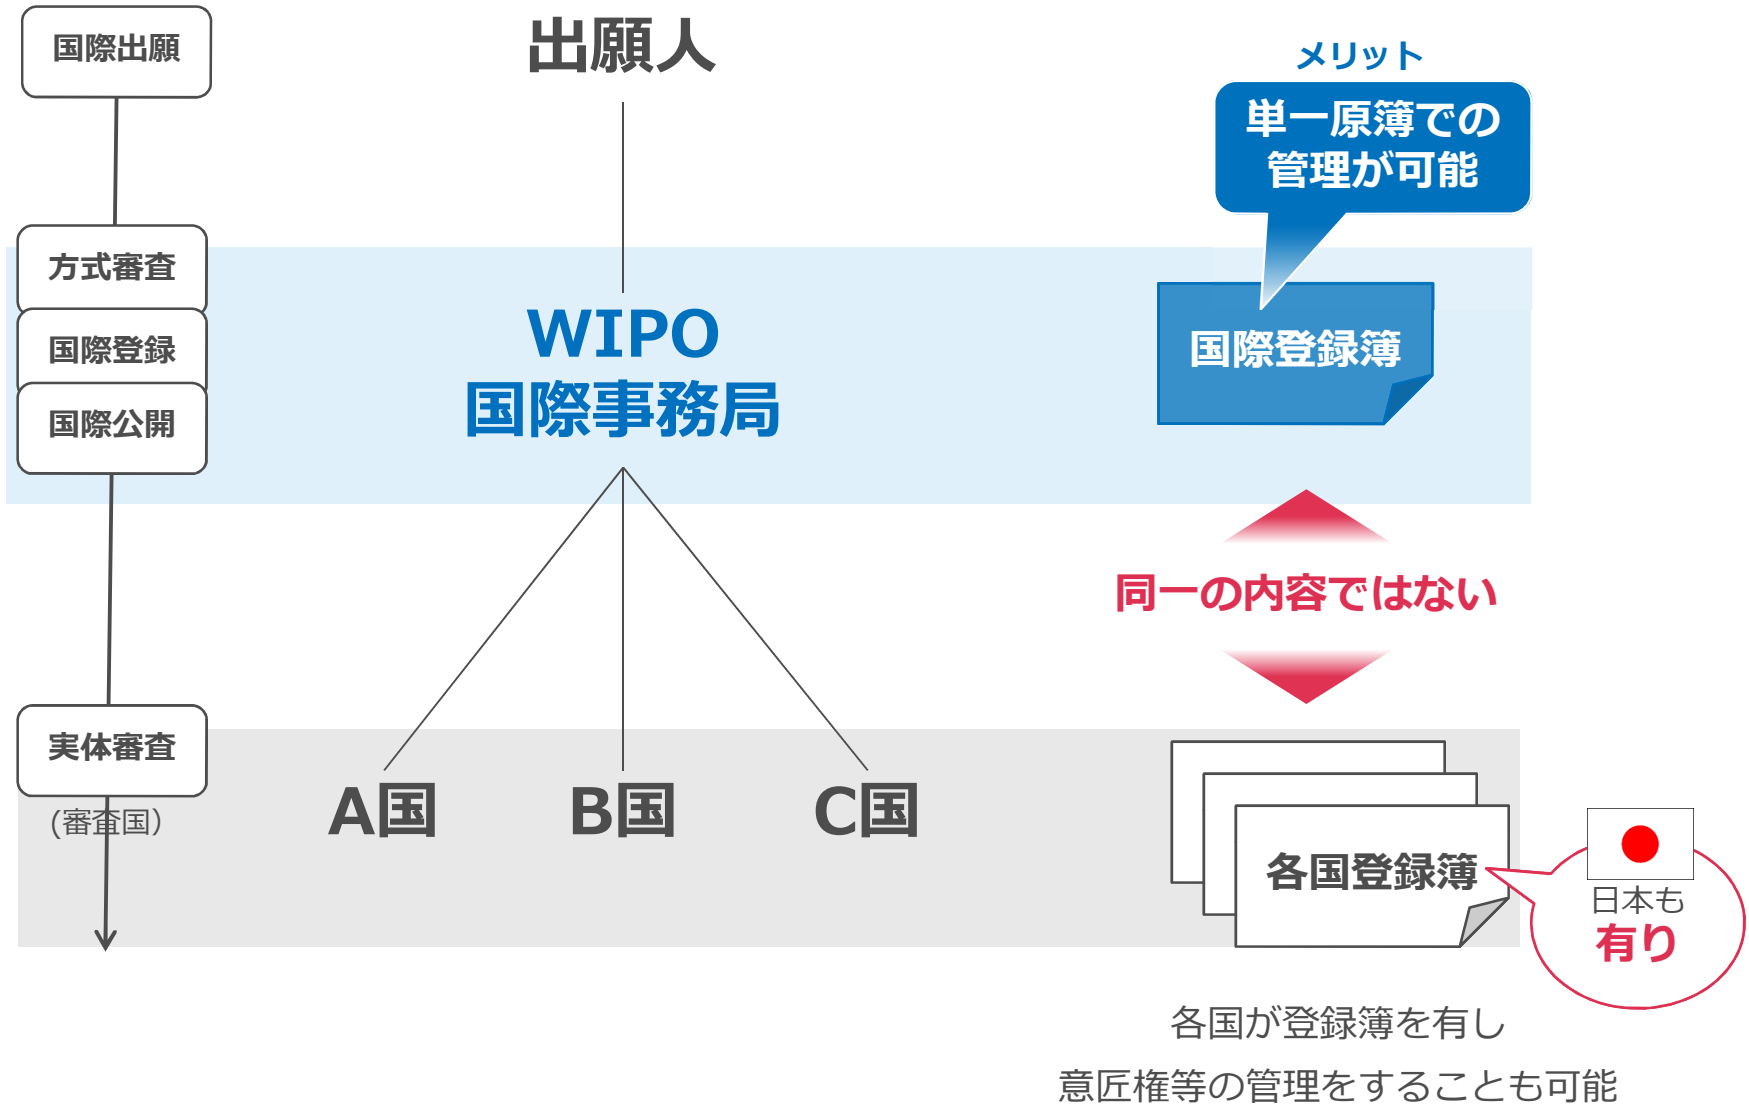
国際出願

出願人

メリット

単一原簿での管理が可能

方式審査

国際登録

国際公開

WIPO
国際事務局

国際登録簿

同一の内容ではない

実体審査

(審査国)

A国

B国

C国

各国登録簿

日本も
有り

各国が登録簿を有し
意匠権等の管理をすることも可能